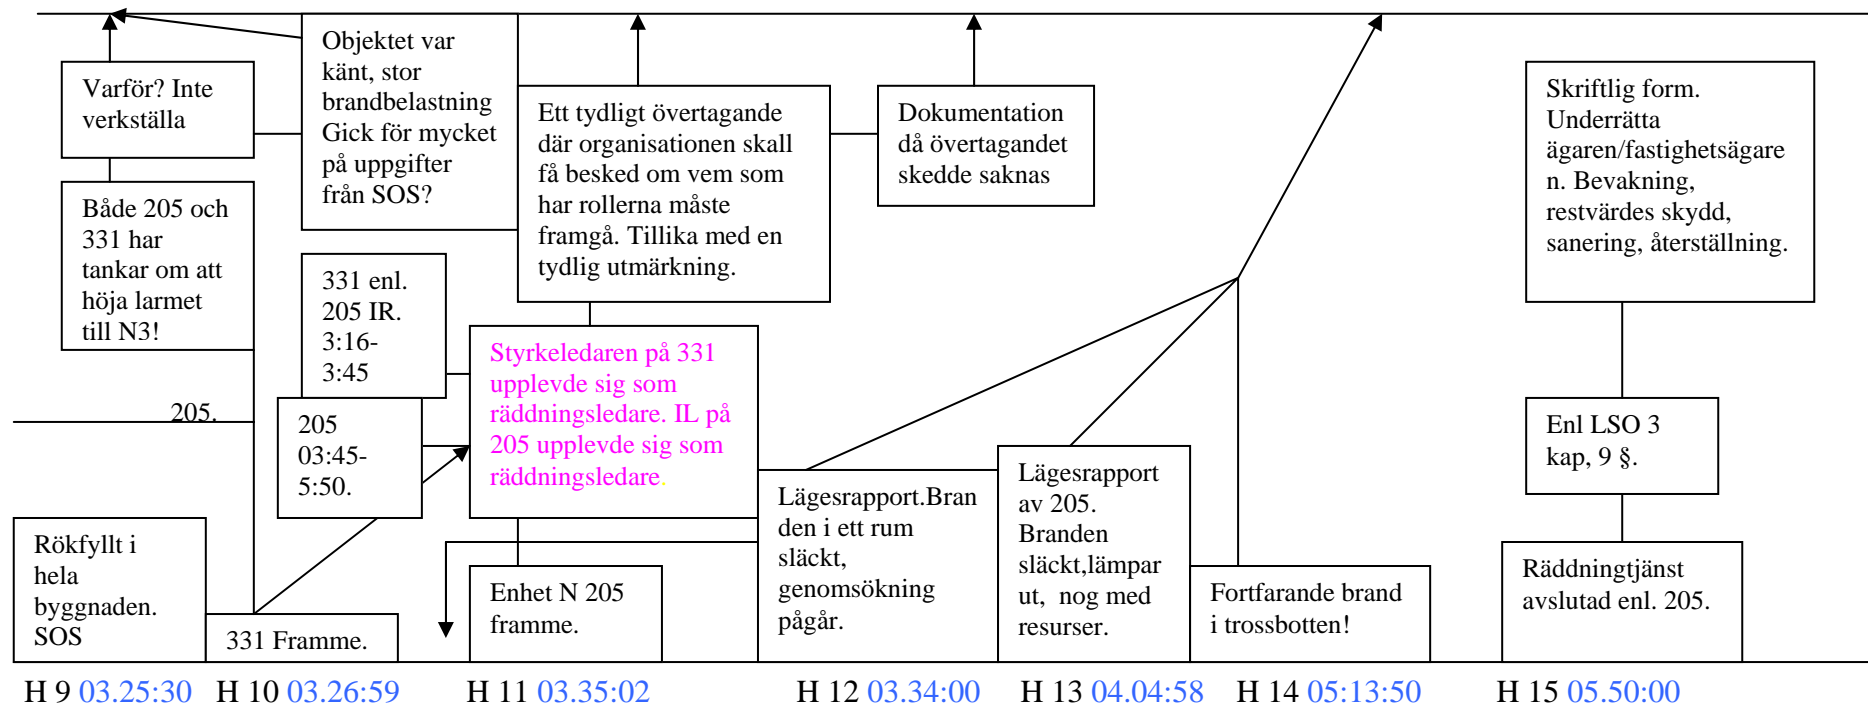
Varför? Inte verkställa

Objektet var känt, stor brandbelastning Gick för mycket på uppgifter från SOS?

Ett tydligt övertagande där organisationen skall få besked om vem som har rollerna måste framgå. Tillika med en tydlig utmärkning.

Dokumentation då övertagandet skedde saknas

Skriftlig form. Underrätta ägaren/fastighetsägaren. Bevakning, restvärdes skydd, sanering, återställning.

Både 205 och 331 har tankar om att höja larmet till N3!

331 enl. 205 IR. 3:16-3:45

Styrkeledaren på 331 upplevde sig som räddningsledare. IL på 205 upplevde sig som räddningsledare.

205.

205 03:45-5:50.

Enl LSO 3 kap, 9 §.

Lägesrapport.Branden i ett rum släckt, genomsökning pågår.

Lägesrapport av 205. Branden släckt,lämpar ut, nog med resurser.

Rökfyllt i hela byggnaden. SOS

331 Framme.

Enhet N 205 framme.

Fortfarande brand i trossbotten!

Räddningtjänst avslutad enl. 205.

H 9 03.25:30 H 10 03.26:59 H 11 03.35:02 H 12 03.34:00 H 13 04.04:58 H 14 05:13:50 H 15 05.50:00